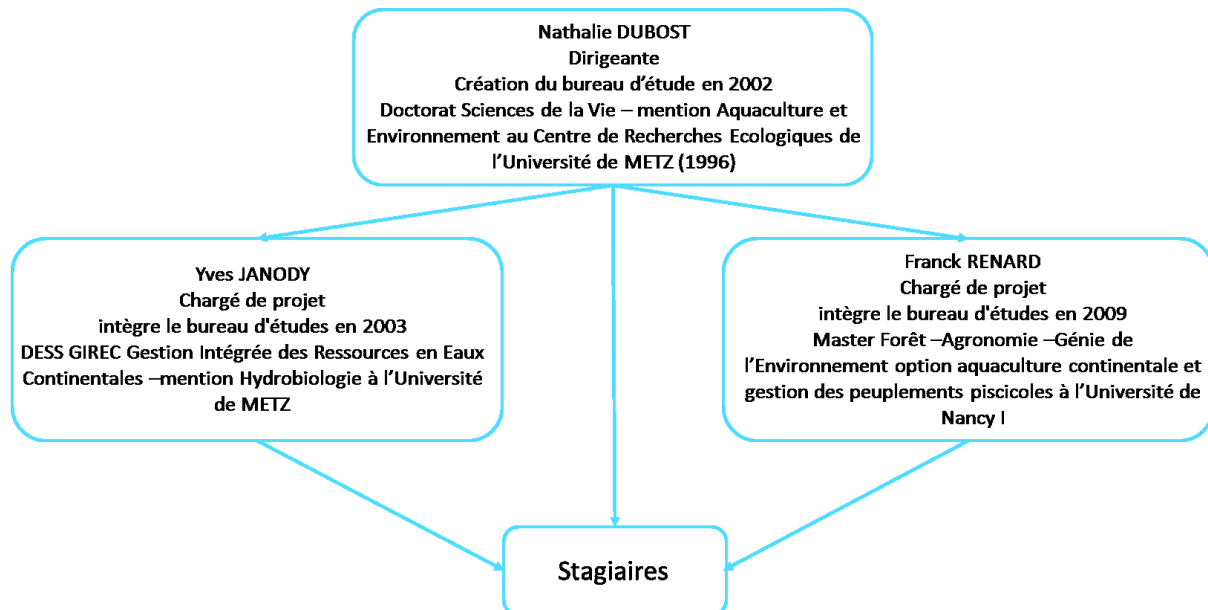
Nathalie DUBOST
Dirigeante
Création du bureau d’étude en 2002
Doctorat Sciences de la Vie – mention Aquaculture et Environnement au Centre de Recherches Ecologiques de l’Université de METZ (1996)

Yves JANODY
Chargé de projet
intègre le bureau d'études en 2003
DESS GIREC Gestion Intégrée des Ressources en Eaux Continentales –mention Hydrobiologie à l’Université de METZ

Franck RENARD
Chargé de projet
intègre le bureau d'études en 2009
Master Forêt –Agronomie –Génie de l’Environnement option aquaculture continentale et gestion des peuplements piscicoles à l’Université de Nancy I

Stagiaires